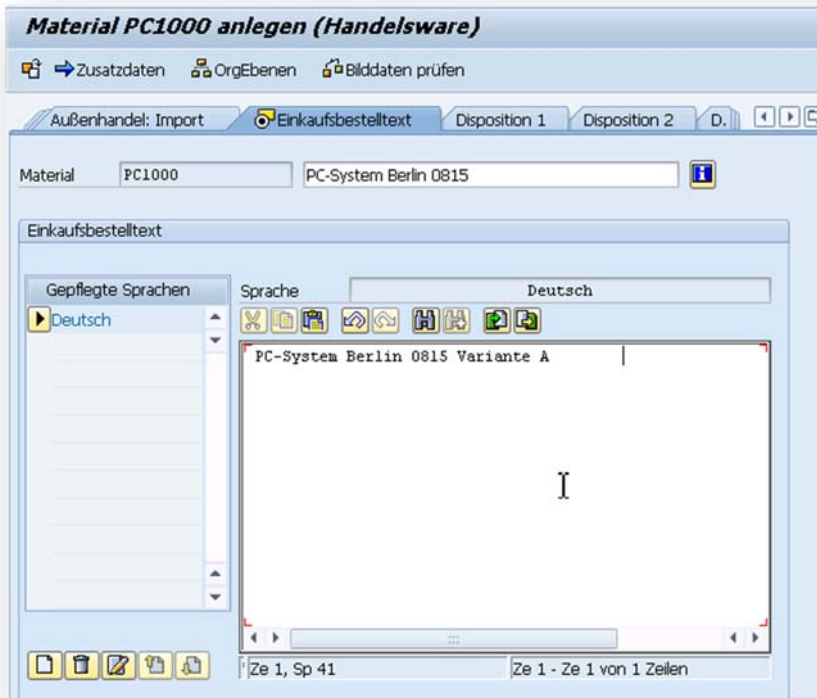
Material PC1000 anlegen (Handelsware)

Zusatzdaten OrgEbenen Bilddaten prüfen

Außenhandel: Import | Einkaufsbestelltext | Disposition 1 | Disposition 2 | D.

Material PC1000 PC-System Berlin 0815

Einkaufsbestelltext

Gepflegte Sprachen
Deutsch

Sprache Deutsch

PC-System Berlin 0815 Variante A

Ze 1, Sp 41
Ze 1 - Ze 1 von 1 Zeilen